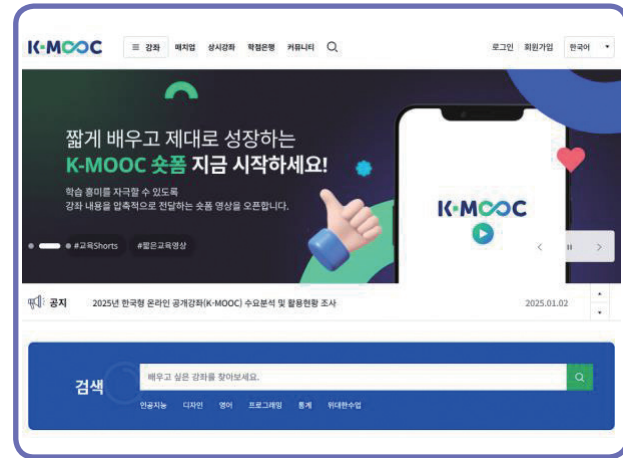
K-MOOC ≡ 강좌 매치업 상시강좌 학점은행 커뮤니티

로그인 회원가입 한국어

짧게 배우고 제대로 성장하는
K-MOOC 숏폼 지금 시작하세요!

학습 흥미를 자극할 수 있도록
강좌 내용을 압축적으로 전달하는 숏폼 영상을 오픈합니다.

#교육Shorts #짧은교육영상

K-MOOC

공지 2025년 한국형 온라인 공개강좌(K-MOOC) 수요분석 및 활용현황 조사 2025.01.02

검색 배우고 싶은 강좌를 찾아보세요.

인공지능 디자인 영어 프로그래밍 통계 위대한수업